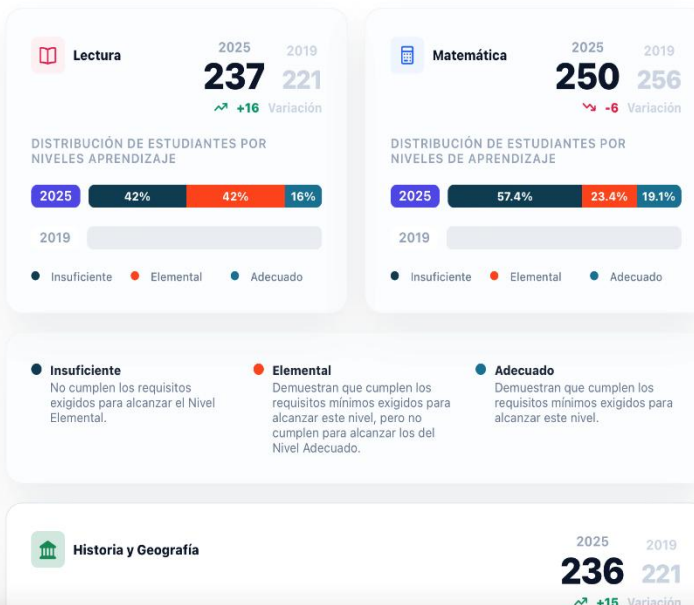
Lectura

2025 2019
237 221
+16 Variación

DISTRIBUCIÓN DE ESTUDIANTES POR NIVELES APRENDIZAJE

2025 42% 42% 16%

2019

Insuficiente Elemental Adecuado

Matemática

2025 2019
250 256
-6 Variación

DISTRIBUCIÓN DE ESTUDIANTES POR NIVELES DE APRENDIZAJE

2025 57.4% 23.4% 19.1%

2019

Insuficiente Elemental Adecuado

Insuficiente
No cumplen los requisitos exigidos para alcanzar el Nivel Elemental.

Elemental
Demuestran que cumplen los requisitos mínimos exigidos para alcanzar este nivel, pero no cumplen para alcanzar los del Nivel Adecuado.

Adecuado
Demuestran que cumplen los requisitos mínimos exigidos para alcanzar este nivel.

Historia y Geografía

2025 2019
236 221
+15 Variación